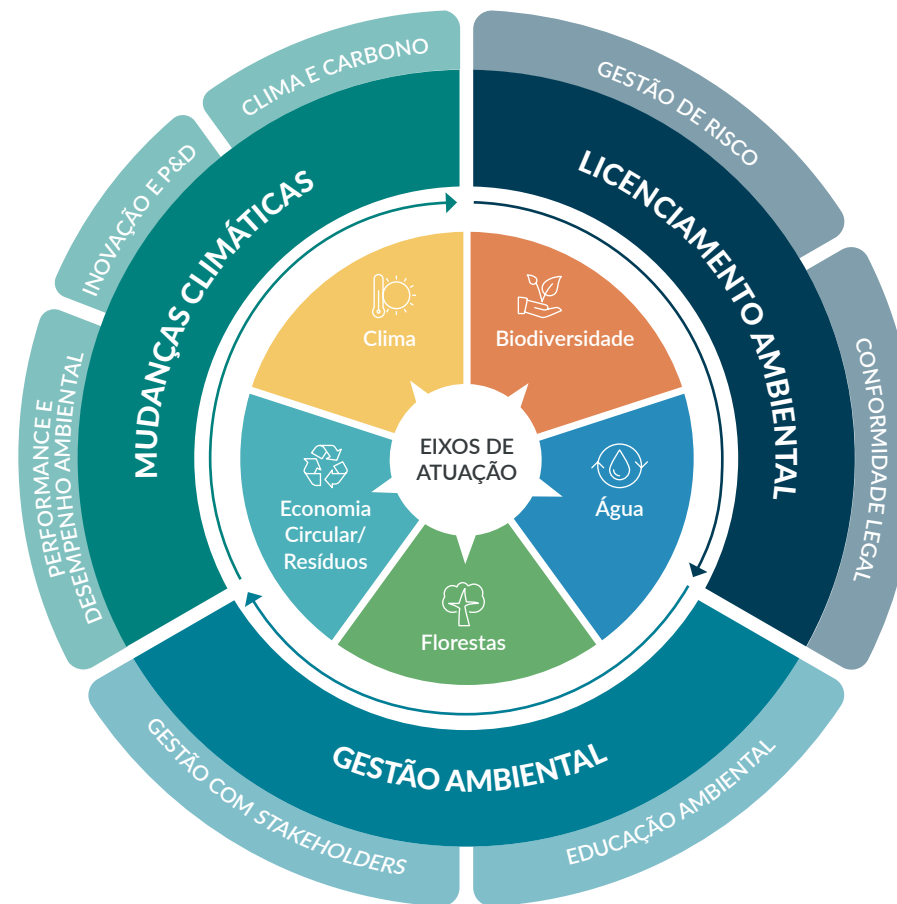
EIXOS DE ATUAÇÃO

Clima

Biodiversidade

Água

Florestas

Economia Circular/ Resíduos

MUDANÇAS CLIMÁTICAS

LICENCIAMENTO AMBIENTAL

GESTÃO AMBIENTAL

CLIMA E CARBONO

INOVAÇÃO E P&D

PERFORMANCE E DESEMPENHO AMBIENTAL

GESTÃO DE RISCO

CONFORMIDADE LEGAL

EDUCAÇÃO AMBIENTAL

GESTÃO COM STAKEHOLDERS